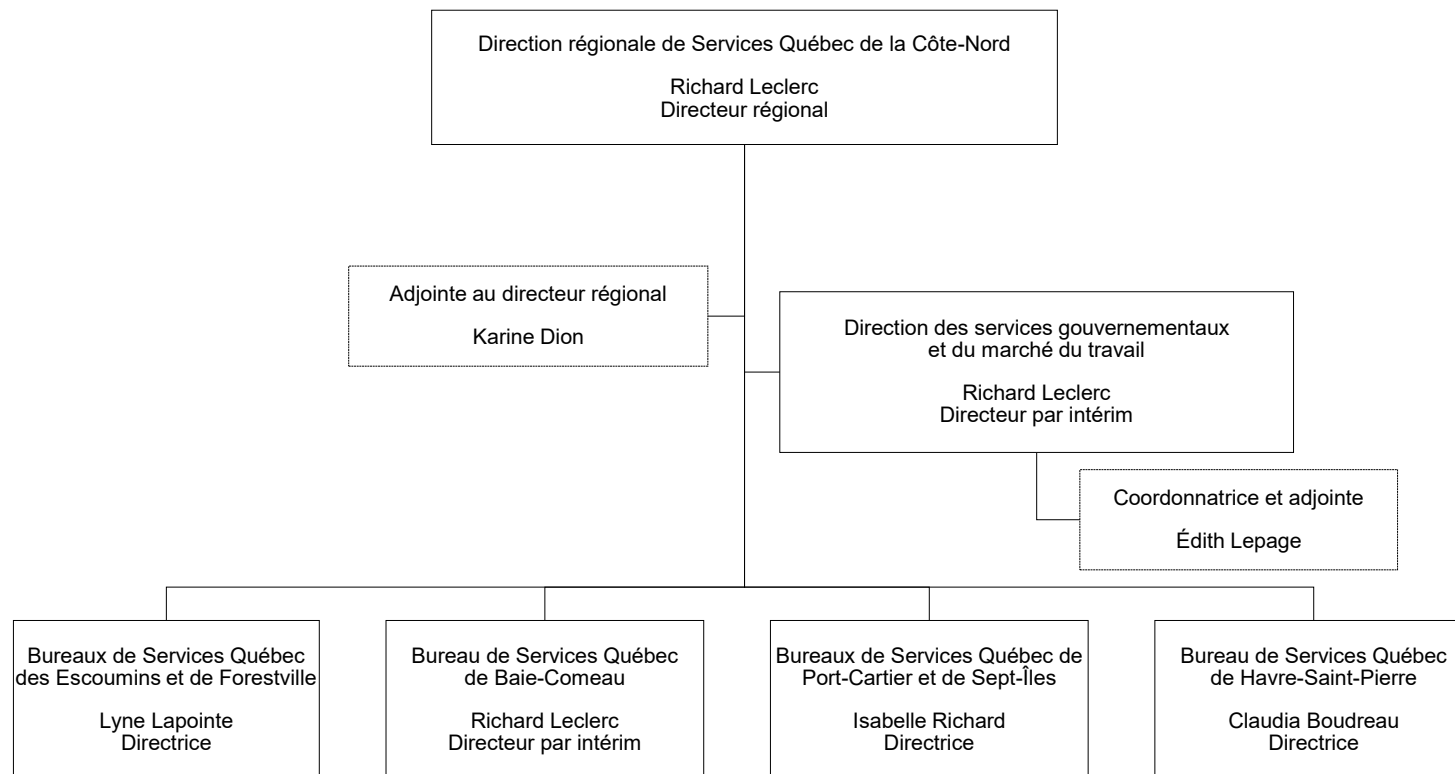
Direction régionale de Services Québec de la Côte-Nord

Richard Leclerc
Directeur régional

Adjointe au directeur régional

Karine Dion

Direction des services gouvernementaux et du marché du travail

Richard Leclerc
Directeur par intérim

Coordonnatrice et adjointe

Édith Lepage

Bureaux de Services Québec des Escoumins et de Forestville

Lyne Lapointe
Directrice

Bureau de Services Québec de Baie-Comeau

Richard Leclerc
Directeur par intérim

Bureaux de Services Québec de Port-Cartier et de Sept-Îles

Isabelle Richard
Directrice

Bureau de Services Québec de Havre-Saint-Pierre

Claudia Boudreau
Directrice